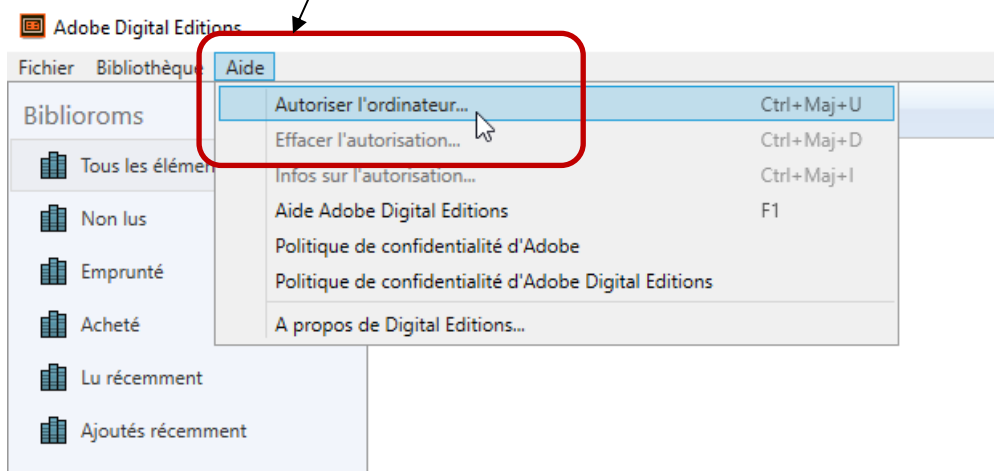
Adobe Digital Editions

Fichier Bibliothèque Aide

Biblioroms

Tous les élémen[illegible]

Non lus

Emprunté

Acheté

Lu récemment

Ajoutés récemment

Autoriser l'ordinateur... Ctrl+Maj+U
Effacer l'autorisation... Ctrl+Maj+D
Infos sur l'autorisation... Ctrl+Maj+I
Aide Adobe Digital Editions F1
Politique de confidentialité d'Adobe
Politique de confidentialité d'Adobe Digital Editions
A propos de Digital Editions...